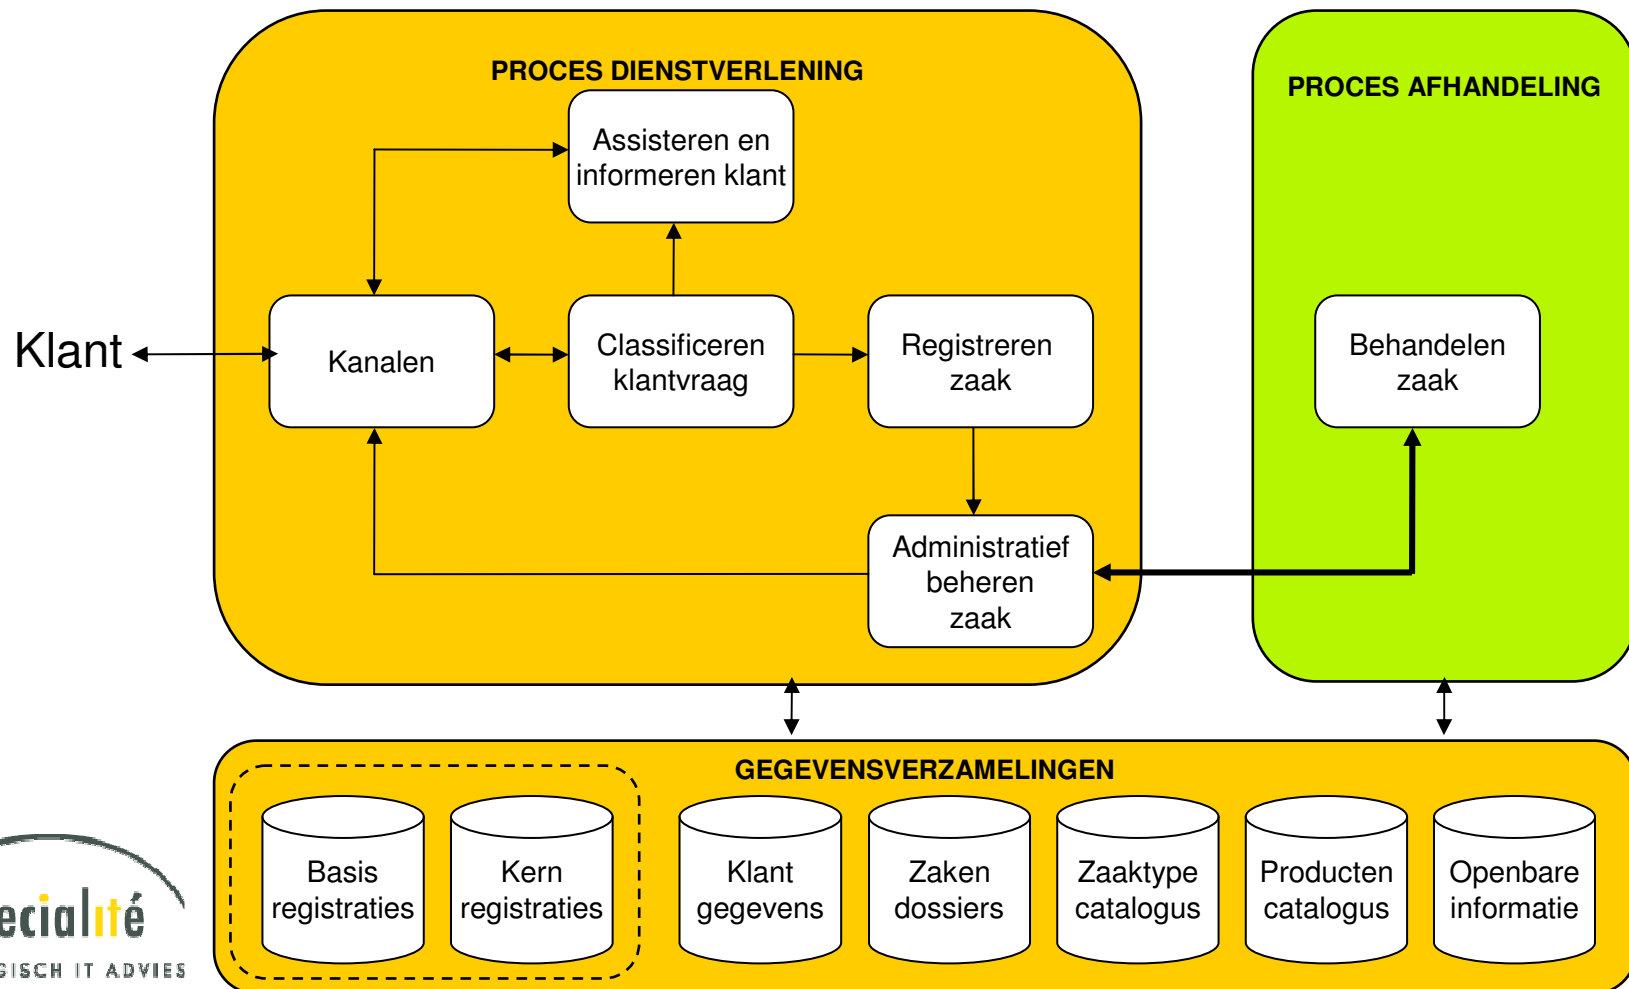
PROCES DIENSTVERLENING

Assisteren en informeren klant

Klant

Kanalen

Classificeren klantvraag

Registreren zaak

Administratief beheren zaak

PROCES AFHANDELING

Behandelen zaak

GEGEVENSVERZAMELINGEN

Basis registraties

Kern registraties

Klant gegevens

Zaken dossiers

Zaaktype catalogus

Producten catalogus

Openbare informatie

ecialité

GISCH IT ADVIES